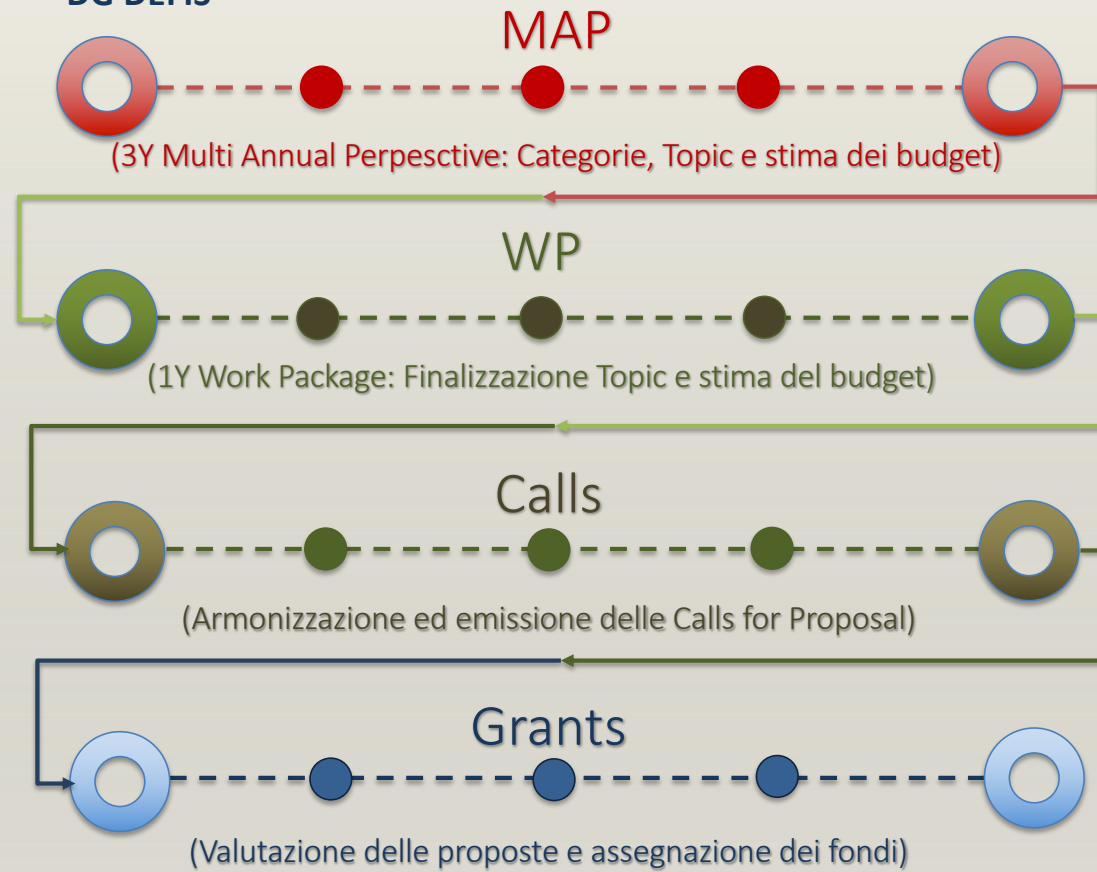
DG DEFIS

MAP

(3Y Multi Annual Perpesctive: Categorie, Topic e stima dei budget)

WP

(1Y Work Package: Finalizzazione Topic e stima del budget)

Calls

(Armonizzazione ed emissione delle Calls for Proposal)

Grants

(Valutazione delle proposte e assegnazione dei fondi)